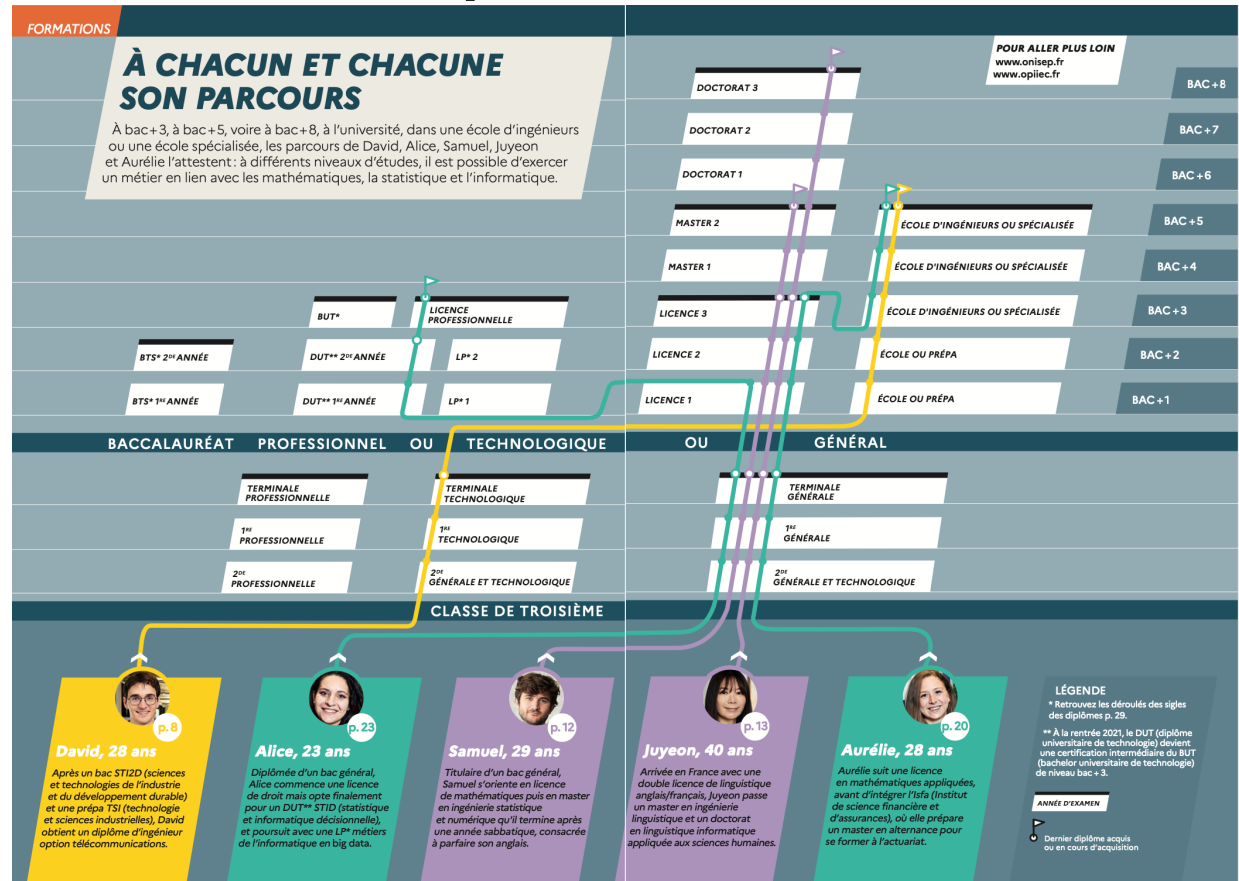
FORMATIONS

À CHACUN ET CHACUNE SON PARCOURS

À bac + 3, à bac + 5, voire à bac + 8, à l'université, dans une école d'ingénieurs ou une école spécialisée, les parcours de David, Alice, Samuel, Juyeon et Aurélie l'attestent : à différents niveaux d'études, il est possible d'exercer un métier en lien avec les mathématiques, la statistique et l'informatique.

POUR ALLER PLUS LOIN
www.onisep.fr
www.opiiec.fr

DOCTORAT 3
DOCTORAT 2
DOCTORAT 1
MASTER 2
MASTER 1
LICENCE 3
LICENCE 2
LICENCE 1

ÉCOLE D'INGÉNIEURS OU SPÉCIALISÉE
ÉCOLE D'INGÉNIEURS OU SPÉCIALISÉE
ÉCOLE D'INGÉNIEURS OU SPÉCIALISÉE
ÉCOLE OU PRÉPA
ÉCOLE OU PRÉPA

BAC + 8
BAC + 7
BAC + 6
BAC + 5
BAC + 4
BAC + 3
BAC + 2
BAC + 1

BUT*
LICENCE PROFESSIONNELLE
BTS* 2DE ANNÉE
DUT** 2DE ANNÉE
LP* 2
BTS* 1RE ANNÉE
DUT** 1RE ANNÉE
LP* 1

BACCALAURÉAT PROFESSIONNEL OU TECHNOLOGIQUE OU GÉNÉRAL

TERMINALE PROFESSIONNELLE
TERMINALE TECHNOLOGIQUE
TERMINALE GÉNÉRALE
1RE PROFESSIONNELLE
1RE TECHNOLOGIQUE
1RE GÉNÉRALE
2DE PROFESSIONNELLE
2DE GÉNÉRALE ET TECHNOLOGIQUE
2DE GÉNÉRALE ET TECHNOLOGIQUE

CLASSE DE TROISIÈME

p. 8
David, 28 ans
Après un bac STI2D (sciences et technologies de l'industrie et du développement durable) et une prépa TSI (technologie et sciences industrielles), David obtient un diplôme d'ingénieur option télécommunications.

p. 23
Alice, 23 ans
Diplômée d'un bac général, Alice commence une licence de droit mais opte finalement pour un DUT** STID (statistique et informatique décisionnelle), et poursuit avec une LP* métiers de l'informatique en big data.

p. 12
Samuel, 29 ans
Titulaire d'un bac général, Samuel s'oriente en licence de mathématiques puis en master en ingénierie statistique et numérique qu'il termine après une année sabbatique, consacrée à parfaire son anglais.

p. 13
Juyeon, 40 ans
Arrivée en France avec une double licence de linguistique anglais/français, Juyeon passe un master en ingénierie linguistique et un doctorat en linguistique informatique appliquée aux sciences humaines.

p. 20
Aurélie, 28 ans
Aurélie suit une licence en mathématiques appliquées, avant d'intégrer l'Isfa (Institut de science financière et d'assurances), où elle prépare un master en alternance pour se former à l'actuariat.

LÉGENDE
* Retrouvez les déroulés des sigles des diplômes p. 29.
** À la rentrée 2021, le DUT (diplôme universitaire de technologie) devient une certification intermédiaire du BUT (bachelor universitaire de technologie) de niveau bac + 3.
ANNÉE D'EXAMEN
Dernier diplôme acquis ou en cours d'acquisition